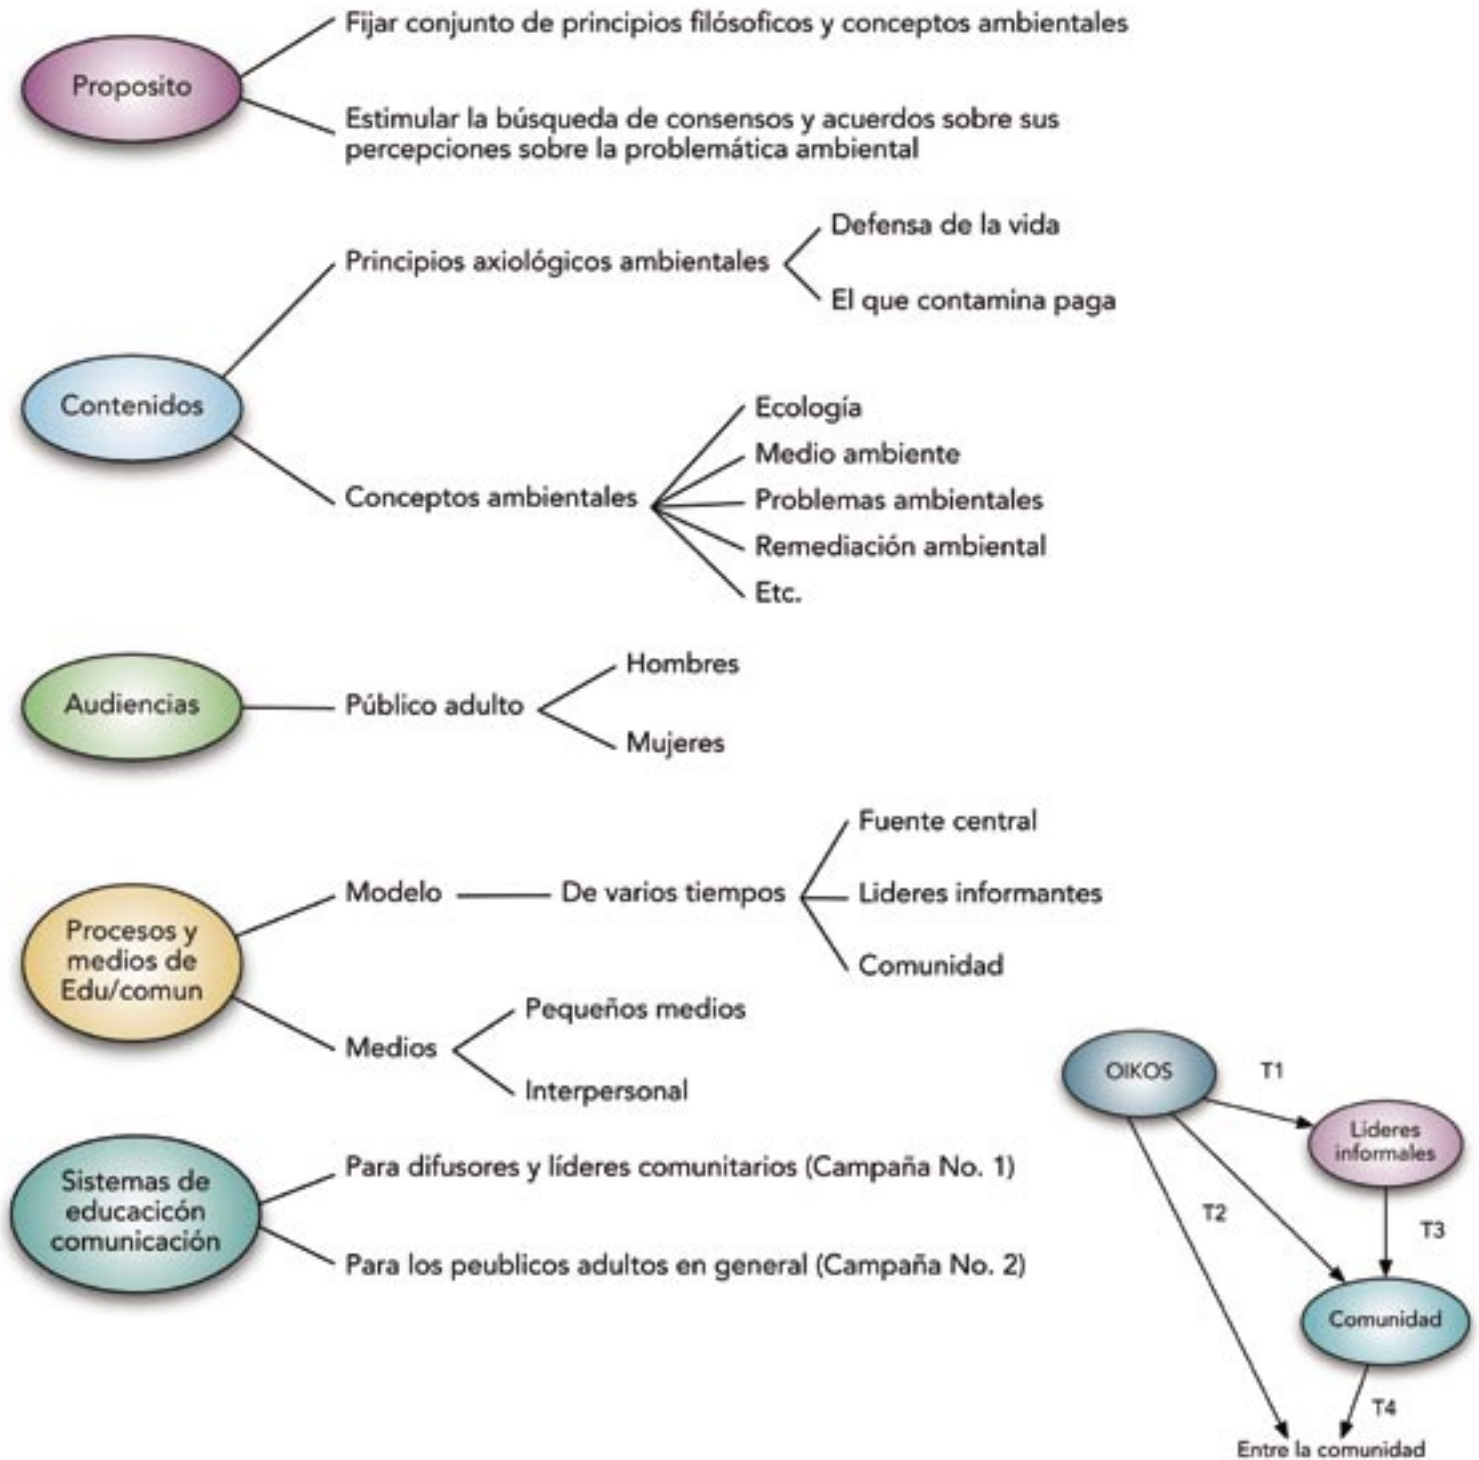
Proposito

Fijar conjunto de principios filósoficos y conceptos ambientales

Estimular la búsqueda de consensos y acuerdos sobre sus percepciones sobre la problemática ambiental

Contenidos

Principios axiológicos ambientales

Defensa de la vida

El que contamina paga

Conceptos ambientales

Ecología

Medio ambiente

Problemas ambientales

Remediación ambiental

Etc.

Audiencias

Público adulto

Hombres

Mujeres

Procesos y medios de Edu/comun

Modelo

De varios tiempos

Fuente central

Lideres informantes

Comunidad

Medios

Pequeños medios

Interpersonal

Sistemas de educacicón comunicación

Para difusores y líderes comunitarios (Campaña No. 1)

Para los peublicos adultos en general (Campaña No. 2)

OIKOS

T1

Lideres informales

T2

T3

Comunidad

T4

Entre la comunidad